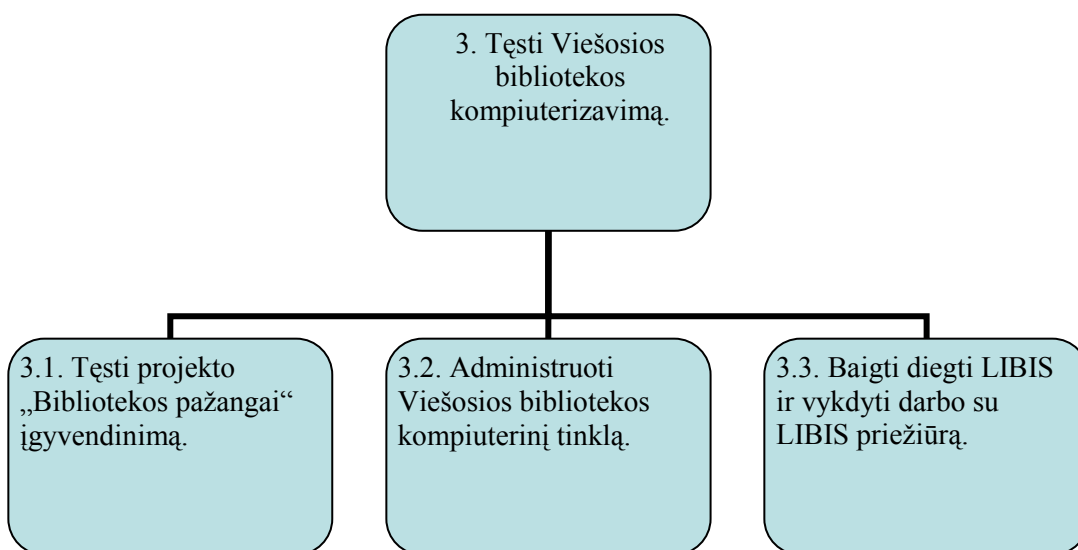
3. Tęsti Viešosios bibliotekos kompiuterizavimą.

3.1. Tęsti projekto „Bibliotekos pažangai“ įgyvendinimą.

3.2. Administruoti Viešosios bibliotekos kompiuterinį tinklą.

3.3. Baigti diegti LIBIS ir vykdyti darbo su LIBIS priežiūrą.